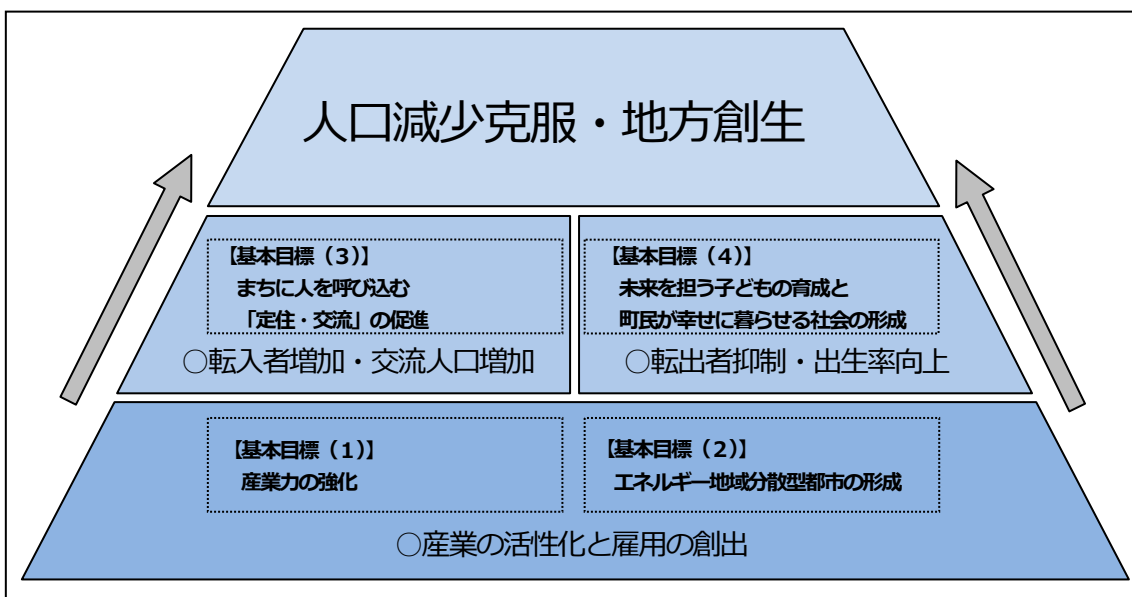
人口減少克服・地方創生

【基本目標（3）】
まちに人を呼び込む
「定住・交流」の促進

○転入者増加・交流人口増加

【基本目標（4）】
未来を担う子どもの育成と
町民が幸せに暮らせる社会の形成

○転出者抑制・出生率向上

【基本目標（1）】
産業力の強化

【基本目標（2）】
エネルギー地域分散型都市の形成

○産業の活性化と雇用の創出